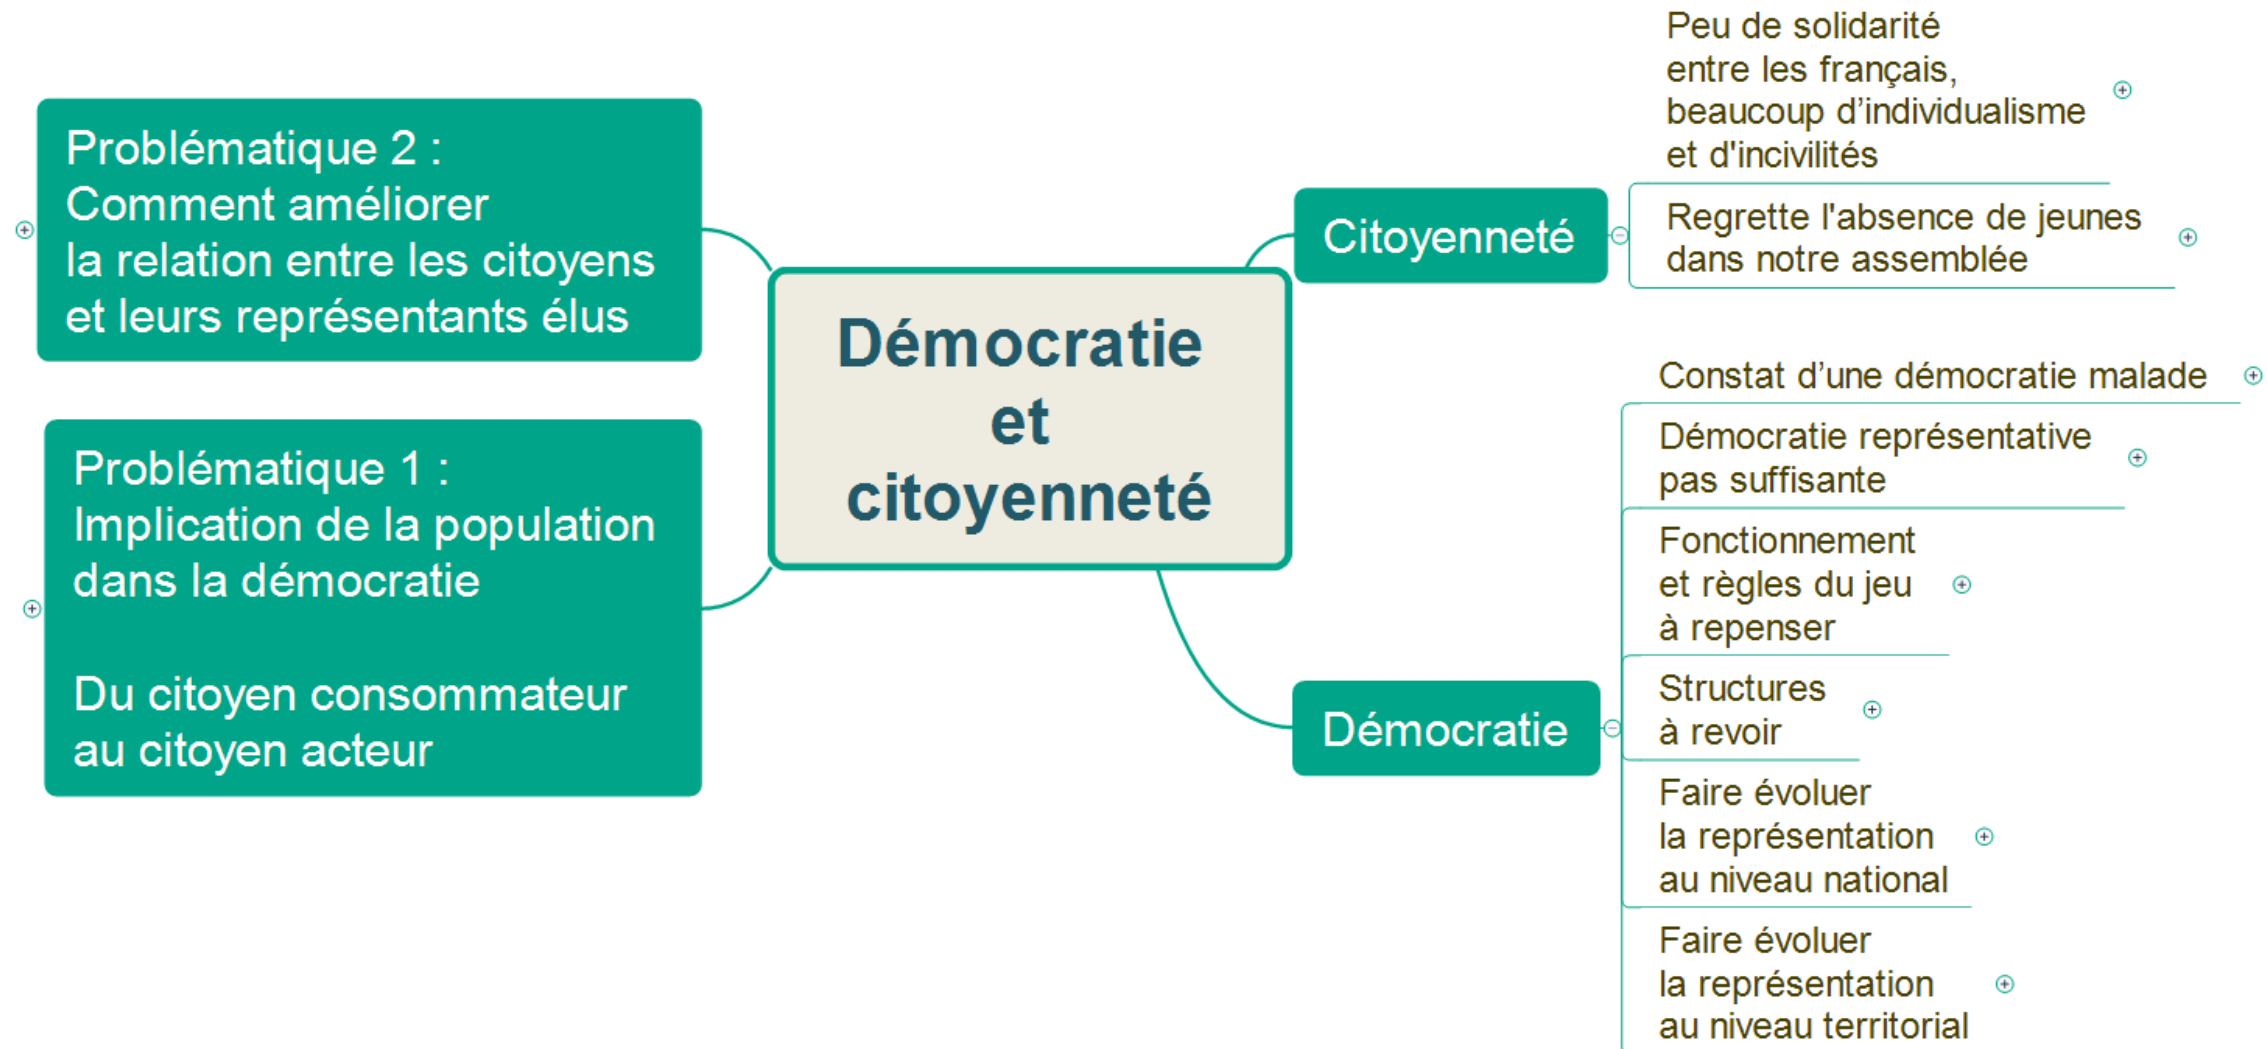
Démocratie et citoyenneté

Problématique 2 : Comment améliorer la relation entre les citoyens et leurs représentants élus

Problématique 1 : Implication de la population dans la démocratie

Du citoyen consommateur au citoyen acteur

Citoyenneté

Peu de solidarité entre les français, beaucoup d'individualisme et d'incivilités

Regrette l'absence de jeunes dans notre assemblée

Démocratie

Constat d'une démocratie malade

Démocratie représentative pas suffisante

Fonctionnement et règles du jeu à repenser

Structures à revoir

Faire évoluer la représentation au niveau national

Faire évoluer la représentation au niveau territorial